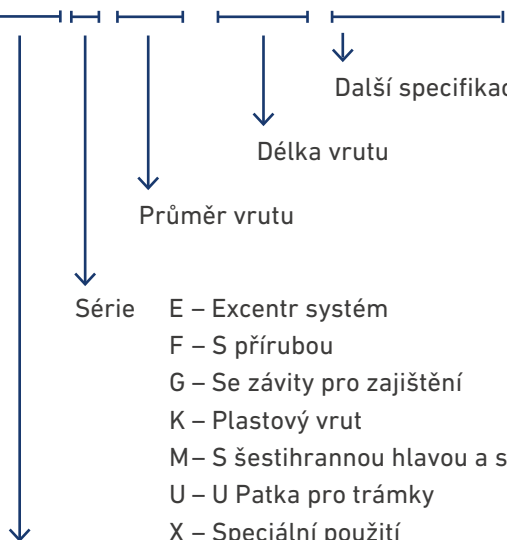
Další specifikac

Délka vrutu

Průměr vrutu

Série E – Excentr systém
F – S přírubou
G – Se závity pro zajištění
K – Plastový vrut
M – S šestihrannou hlavou a s
U – U Patka pro trámky
X – Speciální použití